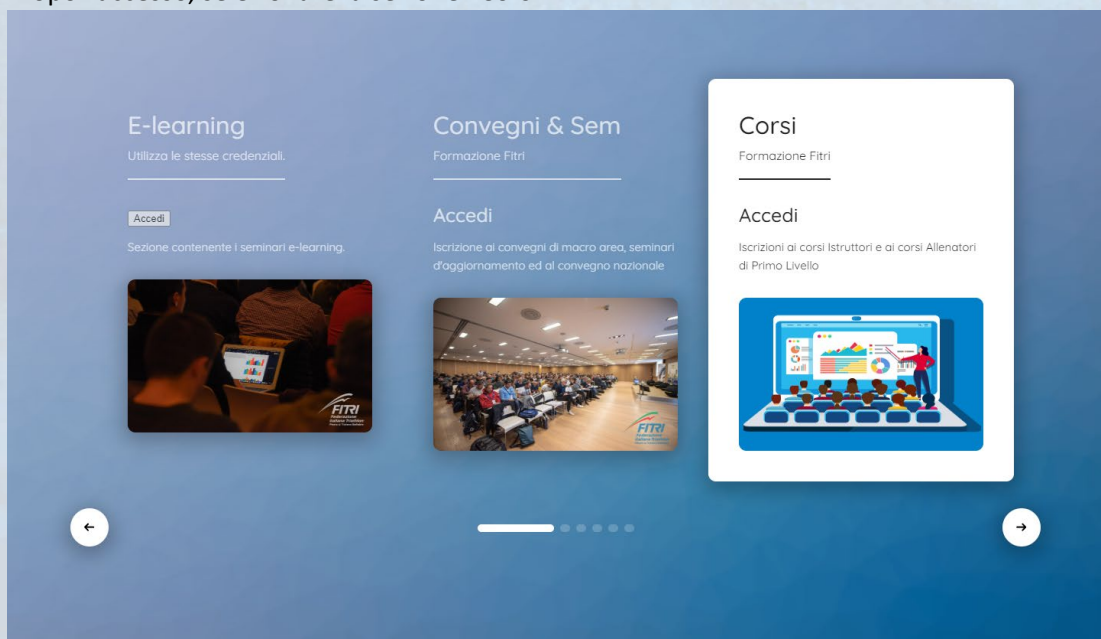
E-learning
Utilizza le stesse credenziali.

Accedi

Sezione contenente i seminari e-learning.

FITRI

Convegni & Sem
Formazione Fitri

Accedi

Iscrizione ai convegni di macro area, seminari d'aggiornamento ed al convegno nazionale

FITRI

Corsi
Formazione Fitri

Accedi

Iscrizioni ai corsi Istruttori e ai corsi Allenatori di Primo Livello